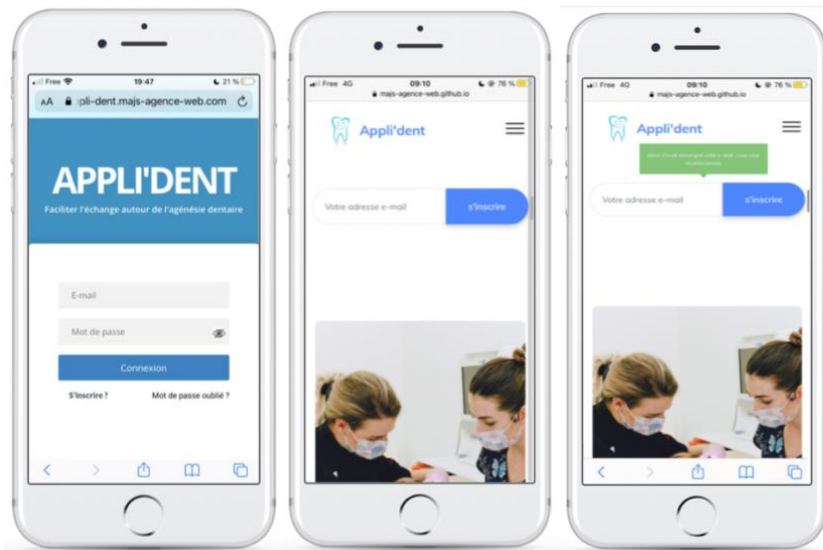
Free
19:47
21 %
AA
ppli-dent.majs-agence-web.com

APPLI'DENT
Faciliter l'échange autour de l'agénésie dentaire

E-mail
Mot de passe
Connexion
S'inscrire ?
Mot de passe oublié ?

Free 4G
09:10
76 %
majs-agence-web.github.io
Appli'dent
Votre adresse e-mail
s'inscrire

Free 4G
09:10
76 %
majs-agence-web.github.io
Appli'dent
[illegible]
Votre adresse e-mail
s'inscrire